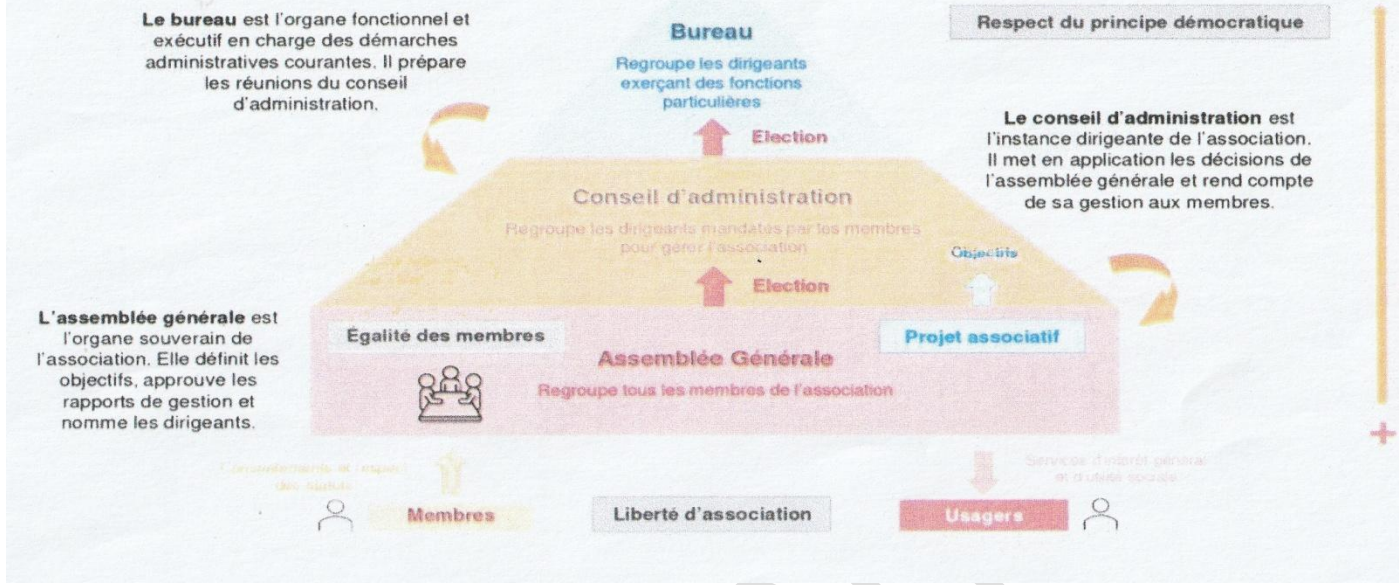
**Le bureau** est l'organe fonctionnel et exécutif en charge des démarches administratives courantes. Il prépare les réunions du conseil d'administration.

**Bureau**

Regroupe les dirigeants exerçant des fonctions particulières

Election

Respect du principe démocratique

**Le conseil d'administration** est l'instance dirigeante de l'association. Il met en application les décisions de l'assemblée générale et rend compte de sa gestion aux membres.

Conseil d'administration

Regroupe les dirigeants mandatés par les membres pour gérer l'association

Objectifs

Election

**L'assemblée générale** est l'organe souverain de l'association. Elle définit les objectifs, approuve les rapports de gestion et nomme les dirigeants.

Égalité des membres

Projet associatif

Assemblée Générale

Regroupe tous les membres de l'association

Engagements et respect des statuts

Services d'intérêt général et d'utilité sociale

Membres

Liberté d'association

Usagers

+